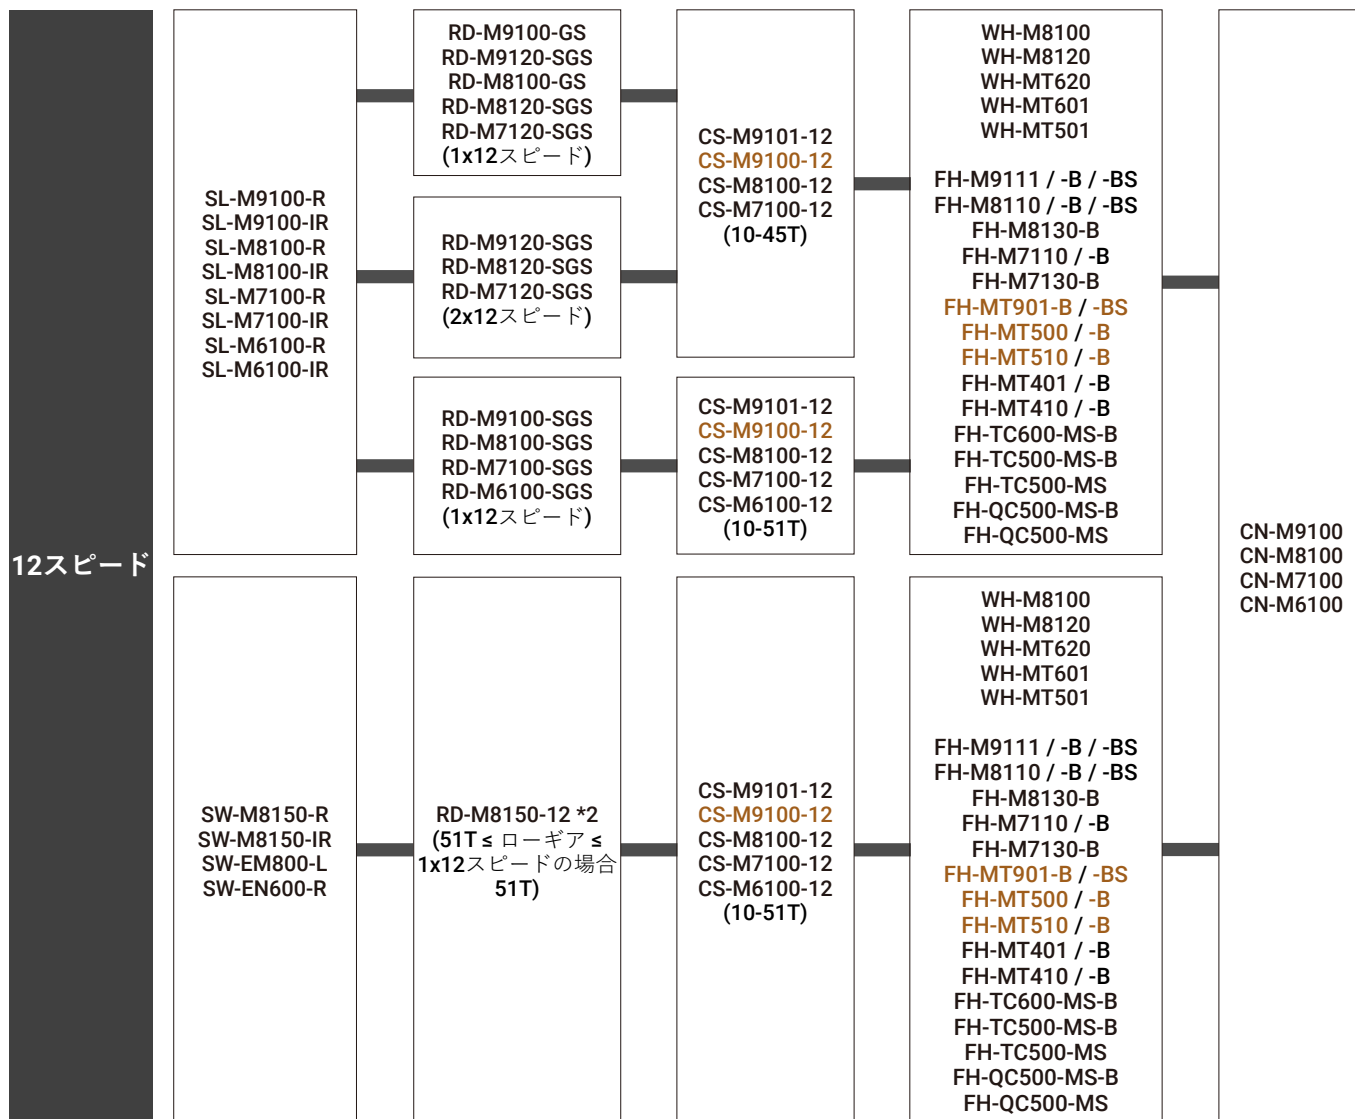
12スピード

SL-M9100-R
SL-M9100-IR
SL-M8100-R
SL-M8100-IR
SL-M7100-R
SL-M7100-IR
SL-M6100-R
SL-M6100-IR

RD-M9100-GS
RD-M9120-SGS
RD-M8100-GS
RD-M8120-SGS
RD-M7120-SGS
(1x12スピード)

RD-M9120-SGS
RD-M8120-SGS
RD-M7120-SGS
(2x12スピード)

RD-M9100-SGS
RD-M8100-SGS
RD-M7100-SGS
RD-M6100-SGS
(1x12スピード)

CS-M9101-12
CS-M9100-12
CS-M8100-12
CS-M7100-12
(10-45T)

CS-M9101-12
CS-M9100-12
CS-M8100-12
CS-M7100-12
CS-M6100-12
(10-51T)

WH-M8100
WH-M8120
WH-MT620
WH-MT601
WH-MT501

FH-M9111 / -B / -BS
FH-M8110 / -B / -BS
FH-M8130-B
FH-M7110 / -B
FH-M7130-B
FH-MT901-B / -BS
FH-MT500 / -B
FH-MT510 / -B
FH-MT401 / -B
FH-MT410 / -B
FH-TC600-MS-B
FH-TC500-MS-B
FH-TC500-MS
FH-QC500-MS-B
FH-QC500-MS

SW-M8150-R
SW-M8150-IR
SW-EM800-L
SW-EN600-R

RD-M8150-12 *2
(51T ≤ ローギア ≤
1x12スピードの場合
51T)

CS-M9101-12
CS-M9100-12
CS-M8100-12
CS-M7100-12
CS-M6100-12
(10-51T)

WH-M8100
WH-M8120
WH-MT620
WH-MT601
WH-MT501

FH-M9111 / -B / -BS
FH-M8110 / -B / -BS
FH-M8130-B
FH-M7110 / -B
FH-M7130-B
FH-MT901-B / -BS
FH-MT500 / -B
FH-MT510 / -B
FH-MT401 / -B
FH-MT410 / -B
FH-TC600-MS-B
FH-TC500-MS-B
FH-TC500-MS
FH-QC500-MS-B
FH-QC500-MS

CN-M9100
CN-M8100
CN-M7100
CN-M6100